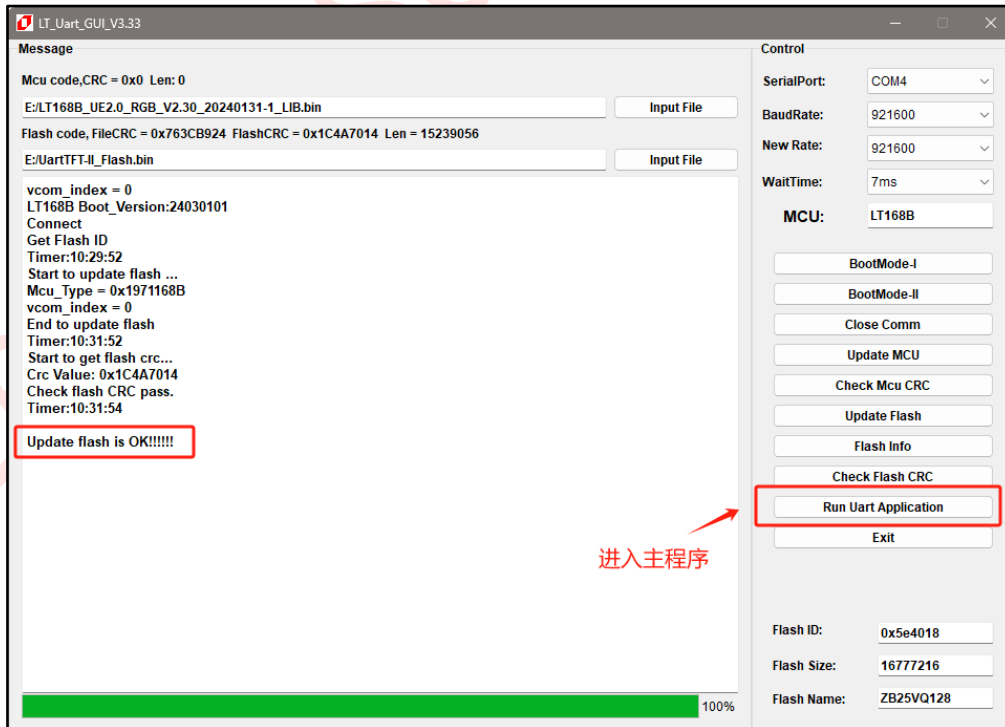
LT_Uart_GUI_V3.33

Message

Mcu code,CRC = 0x0 Len: 0

E:/LT168B_UE2.0_RGB_V2.30_20240131-1_LIB.bin

Input File

Flash code, FileCRC = 0x763CB924 FlashCRC = 0x1C4A7014 Len = 15239056

E:/UartTFT-II_Flash.bin

Input File

vcom_index = 0
LT168B Boot_Version:24030101
Connect
Get Flash ID
Timer:10:29:52
Start to update flash ...
Mcu_Type = 0x1971168B
vcom_index = 0
End to update flash
Timer:10:31:52
Start to get flash crc...
Crc Value: 0x1C4A7014
Check flash CRC pass.
Timer:10:31:54

Update flash is OK!!!!!!

100%

Control

SerialPort: COM4

BaudRate: 921600

New Rate: 921600

WaitTime: 7ms

MCU: LT168B

BootMode-I

BootMode-II

Close Comm

Update MCU

Check Mcu CRC

Update Flash

Flash Info

Check Flash CRC

Run Uart Application

Exit

进入主程序

Flash ID: 0x5e4018

Flash Size: 16777216

Flash Name: ZB25VQ128